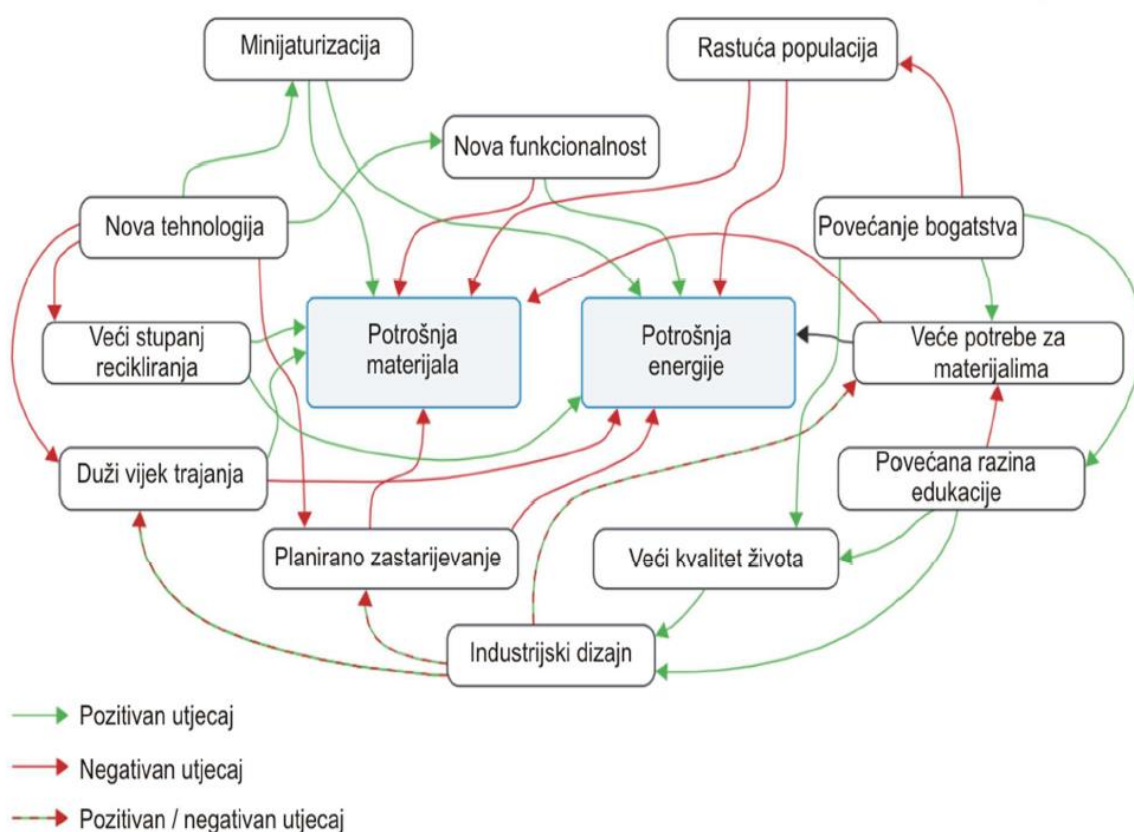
Minijaturizacija

Rastuća populacija

Nova funkcionalnost

Nova tehnologija

Povećanje bogatstva

Veći stupanj recikliranja

Potrošnja materijala

Potrošnja energije

Veće potrebe za materijalima

Duži vijek trajanja

Povećana razina edukacije

Planirano zastarijevanje

Veći kvalitet života

Industrijski dizajn

Pozitivan utjecaj

Negativan utjecaj

Pozitivan / negativan utjecaj